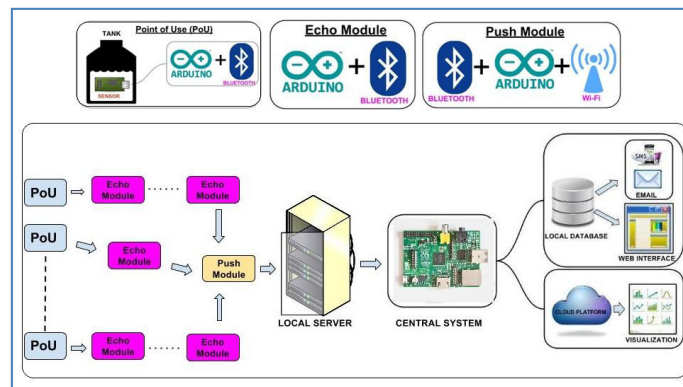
TANK

SENSOR

Point of Use (PoU)

ARDUINO + BLUETOOTH

Echo Module

ARDUINO + BLUETOOTH

Push Module

BLUETOOTH + ARDUINO + Wi-Fi

PoU

Echo Module ...... Echo Module

PoU

Echo Module

Push Module

PoU

Echo Module ...... Echo Module

LOCAL SERVER

CENTRAL SYSTEM

LOCAL DATABASE

SMS

EMAIL

WEB INTERFACE

CLOUD PLATFORM

VISUALIZATION